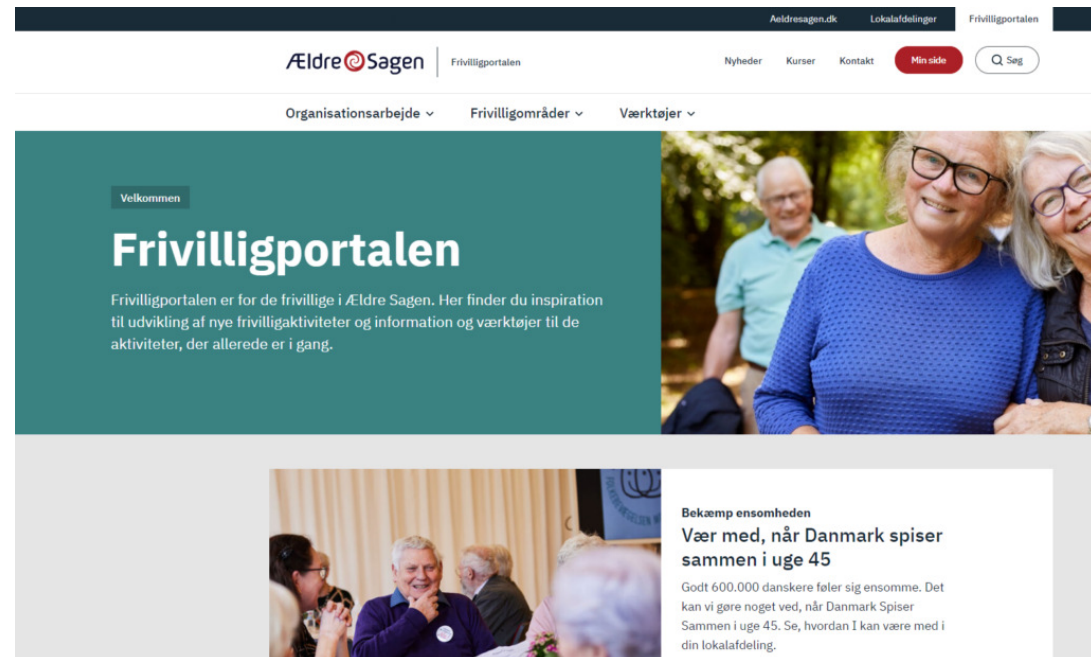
Aeldresagen.dk Lokalafdelinger Frivilligportalen

Ældre Sagen | Frivilligportalen

Nyheder Kurser Kontakt Min side Søg

Organisationsarbejde Frivilligområder Værktøjer

Velkommen

Frivilligportalen

Frivilligportalen er for de frivillige i Ældre Sagen. Her finder du inspiration til udvikling af nye frivilligaktiviteter og information og værktøjer til de aktiviteter, der allerede er i gang.

Bekæmp ensomheden

Vær med, når Danmark spiser sammen i uge 45

Godt 600.000 danskere føler sig ensomme. Det kan vi gøre noget ved, når Danmark Spiser Sammen i uge 45. Se, hvordan I kan være med i din lokalafdeling.